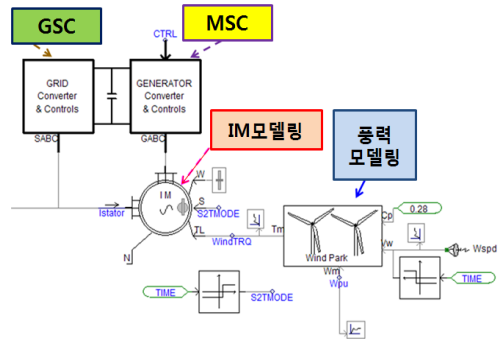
GSC

MSC

CTRL

GRID Converter & Controls

GENERATOR Converter & Controls

SABC

GABC

IM모델링

풍력 모델링

W

S

IM

Istator

S2TMODE

TL

WindTRQ

Tm

Cp

0.28

Vw

Wspd

Wind Park

Wm

Wpu

N

TIME

S2TMODE

TIME